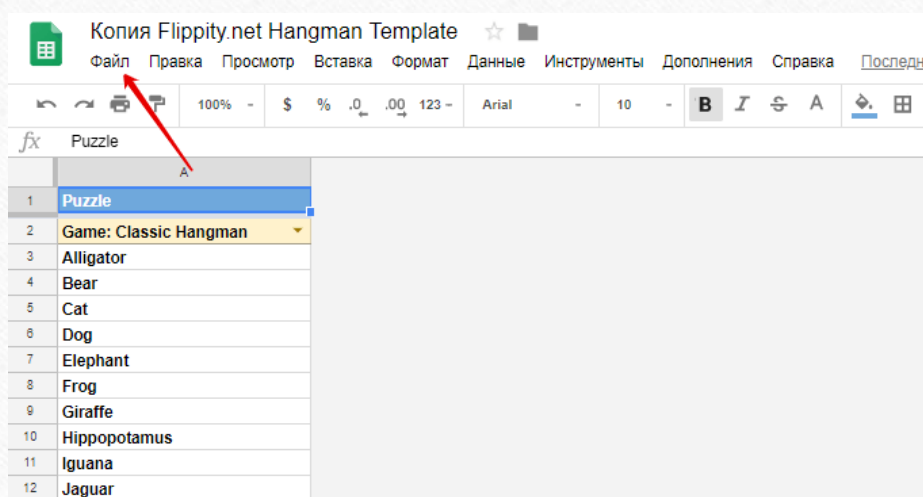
Копия Flippity.net Hangman Template

Файл Правка Просмотр Вставка Формат Данные Инструменты Дополнения Справка Последн

100% $ % .0 .00 123 Arial 10 B I S A

fx Puzzle

| | A |
|---|---|
| 1 | Puzzle |
| 2 | Game: Classic Hangman |
| 3 | Alligator |
| 4 | Bear |
| 5 | Cat |
| 6 | Dog |
| 7 | Elephant |
| 8 | Frog |
| 9 | Giraffe |
| 10 | Hippopotamus |
| 11 | Iguana |
| 12 | Jaguar |